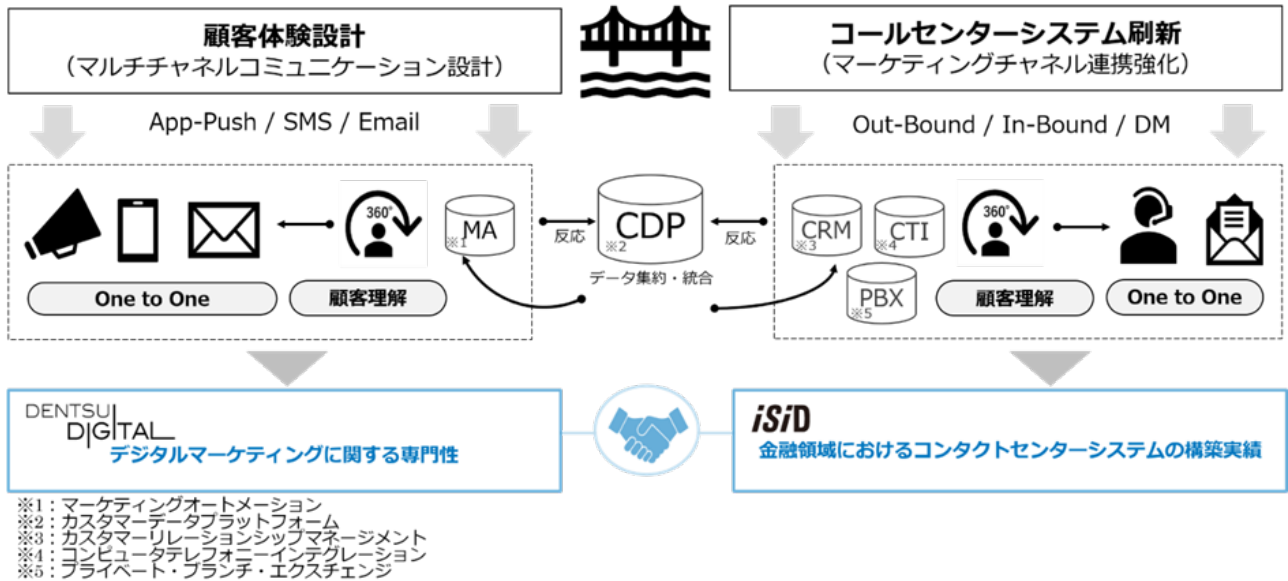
顧客体験設計
（マルチチャネルコミュニケーション設計）

コールセンターシステム刷新
（マーケティングチャネル連携強化）

App-Push / SMS / Email

Out-Bound / In-Bound / DM

360°

MA
※1

反応

CDP
※2

反応

データ集約・統合

CRM
※3

CTI
※4

PBX
※5

360°

One to One

顧客理解

顧客理解

One to One

DENTSU DIGITAL
デジタルマーケティングに関する専門性

iSiD
金融領域におけるコンタクトセンターシステムの構築実績

※1：マーケティングオートメーション
※2：カスタマーデータプラットフォーム
※3：カスタマーリレーションシップマネージメント
※4：コンピュータテレフォニーインテグレーション
※5：プライベート・ブランチ・エクスチェンジ